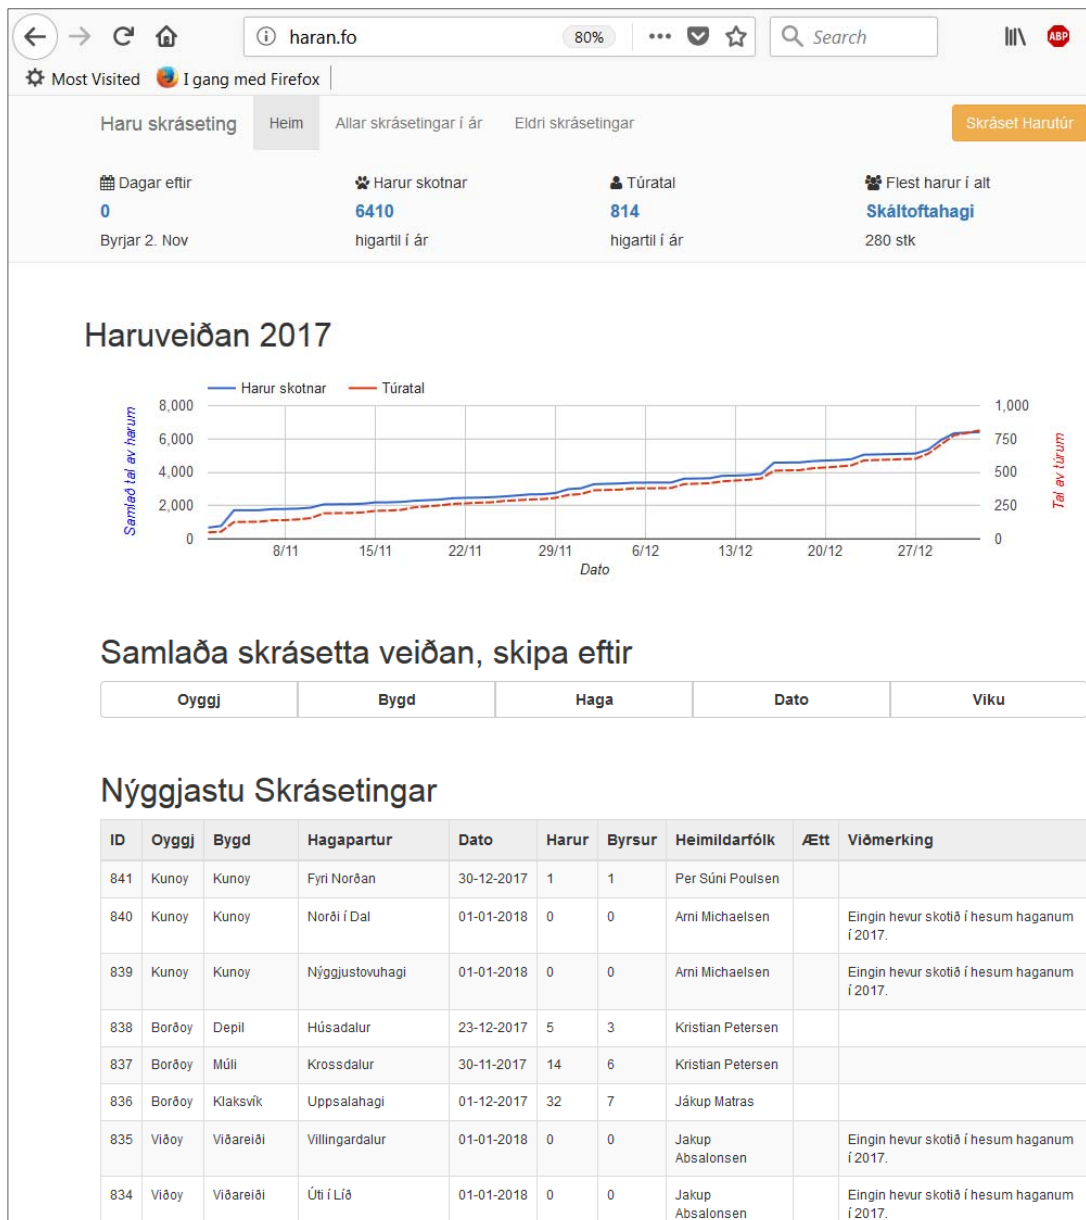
haran.fo 80% ••• Search

Most Visited I gang med Firefox

Haru skráseting Heim Allar skrásetingar í ár Eldri skrásetingar Skráset Harutúr

Dagar eftir
0
Byrjar 2. Nov

Harur skotnar
6410
higartil í ár

Túratal
814
higartil í ár

Flest harur í alt
Skáltoftahagi
280 stk

Haruveiðan 2017

Harur skotnar Túratal

Samlað tal av harum
8,000
6,000
4,000
2,000
0

Tal av túrum
1,000
750
500
250
0

8/11 15/11 22/11 29/11 6/12 13/12 20/12 27/12
Dato

Samlaða skrásetta veiðan, skipa eftir

| Oyggj | Bygd | Haga | Dato | Viku |
|---|---|---|---|---|

Nýggjastu Skrásetingar

| ID | Oyggj | Bygd | Hagapartur | Dato | Harur | Byrsur | Heimildarfólk | Ætt | Viðmerking |
|---|---|---|---|---|---|---|---|---|---|
| 841 | Kunoy | Kunoy | Fyri Norðan | 30-12-2017 | 1 | 1 | Per Súni Poulsen | | |
| 840 | Kunoy | Kunoy | Norði í Dal | 01-01-2018 | 0 | 0 | Arni Michaelsen | | Eingin hevur skotið í hesum haganum í 2017. |
| 839 | Kunoy | Kunoy | Nýggjustovuhagi | 01-01-2018 | 0 | 0 | Arni Michaelsen | | Eingin hevur skotið í hesum haganum í 2017. |
| 838 | Borðoy | Depil | Húsadalur | 23-12-2017 | 5 | 3 | Kristian Petersen | | |
| 837 | Borðoy | Múli | Krossdalur | 30-11-2017 | 14 | 6 | Kristian Petersen | | |
| 836 | Borðoy | Klaksvík | Uppsalahagi | 01-12-2017 | 32 | 7 | Jákup Matras | | |
| 835 | Viðoy | Viðareiði | Villingardalur | 01-01-2018 | 0 | 0 | Jakup Absalonsen | | Eingin hevur skotið í hesum haganum í 2017. |
| 834 | Viðoy | Viðareiði | Úti í Líð | 01-01-2018 | 0 | 0 | Jakup Absalonsen | | Eingin hevur skotið í hesum haganum í 2017. |